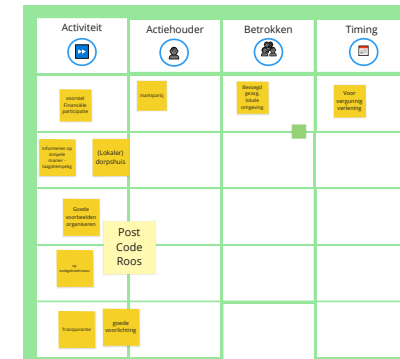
| Activiteit | Actiehouder | Betrokken | Timing |
|---|---|---|---|
| voorstel Financiële participatie | marktpartij | Bevoegd gezag, lokale omgeving | Voor vergunning verlening |
| Informeren op simpele manier - laagdrempelig; (Lokale) dorpshuis | | | |
| Goede voorbeelden organiseren; Post Code Roos | | | |
| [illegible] | | | |
| Transparantie; goede voorlichting | | | |